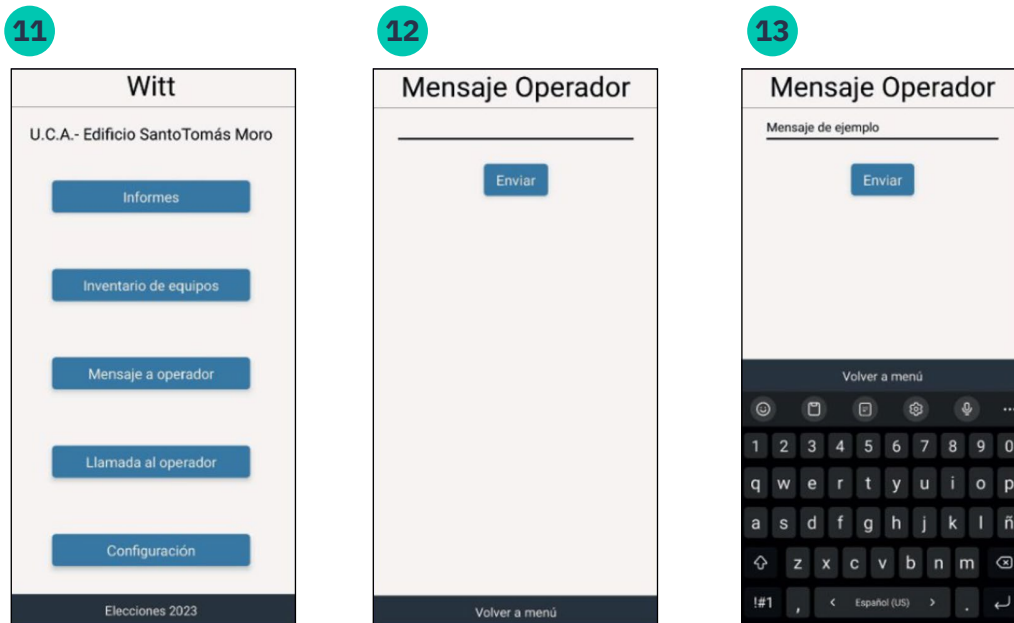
11

Witt

U.C.A.- Edificio SantoTomás Moro

Informes

Inventario de equipos

Mensaje a operador

Llamada al operador

Configuración

Elecciones 2023

12

Mensaje Operador

Enviar

Volver a menú

13

Mensaje Operador

Mensaje de ejemplo

Enviar

Volver a menú

1 2 3 4 5 6 7 8 9 0

q w e r t y u i o p

a s d f g h j k l ñ

z x c v b n m

!#1 , < Español (US) > .